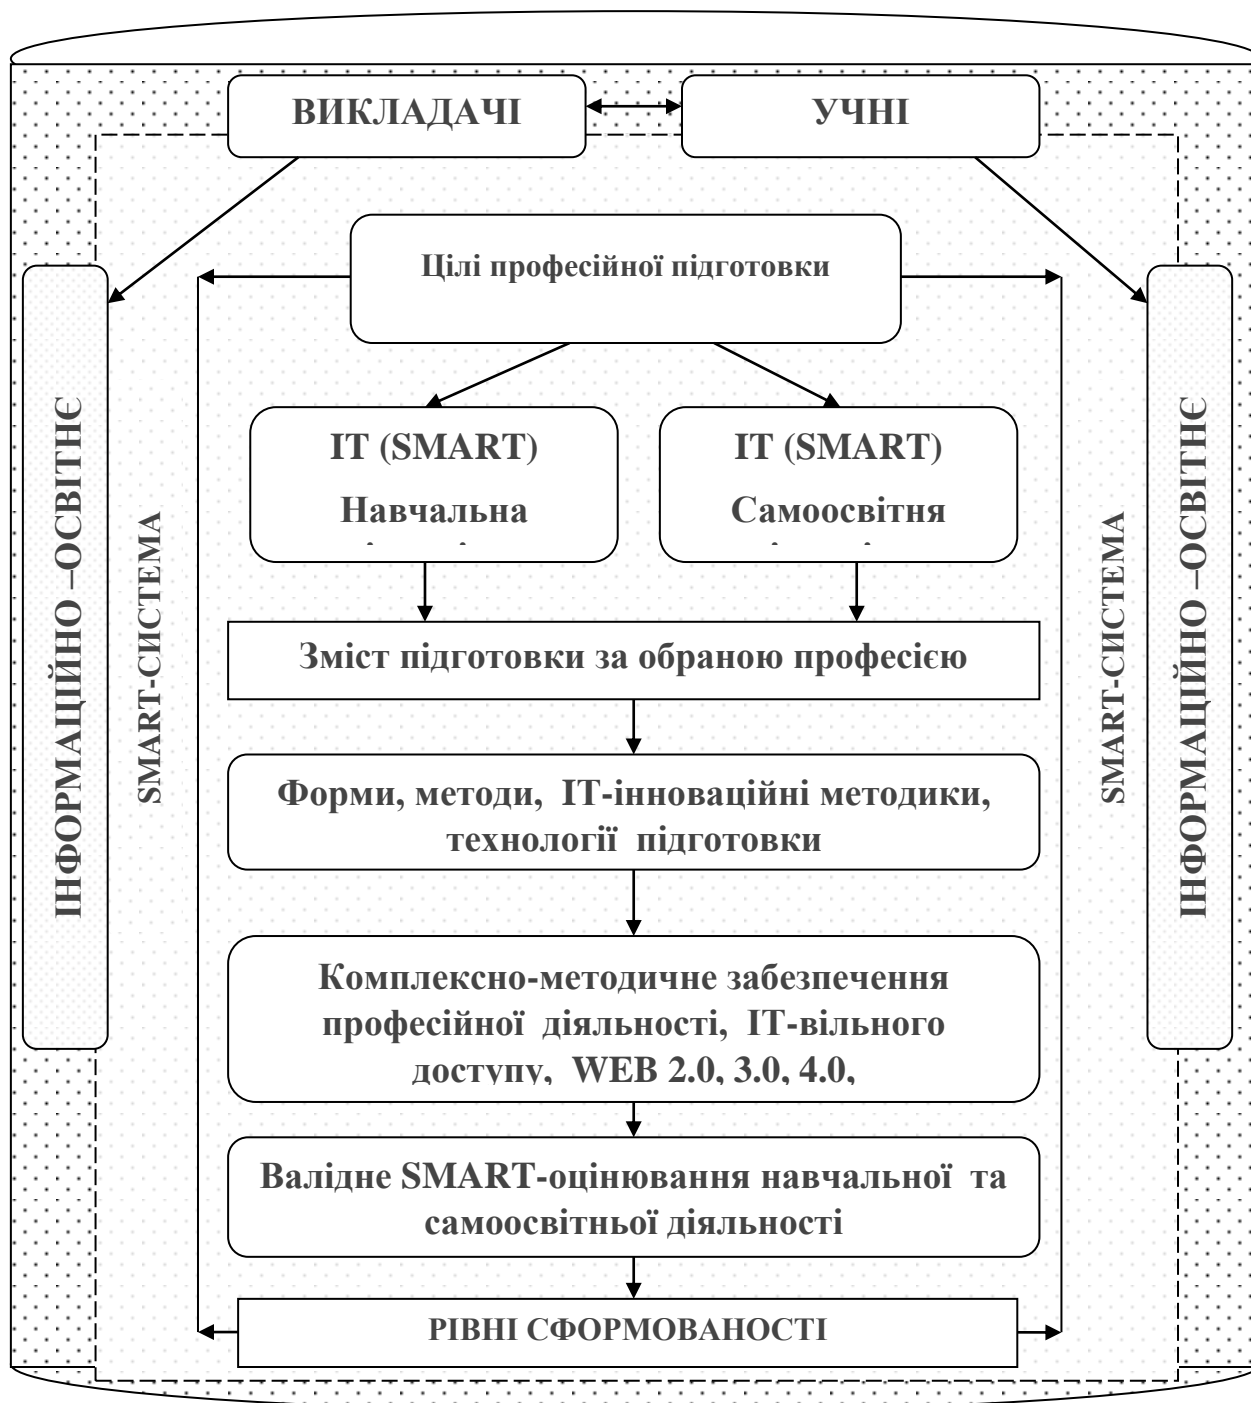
ВИКЛАДАЧІ

УЧНІ

Цілі професійної підготовки

ІНФОРМАЦІЙНО –ОСВІТНЄ

SMART-СИСТЕМА

IT (SMART)
Навчальна
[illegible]

IT (SMART)
Самоосвітня
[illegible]

SMART-СИСТЕМА

ІНФОРМАЦІЙНО –ОСВІТНЄ

Зміст підготовки за обраною професією

Форми, методи, IT-інноваційні методики, технології підготовки

Комплексно-методичне забезпечення професійної діяльності, IT-вільного доступу, WEB 2.0, 3.0, 4.0,

Валідне SMART-оцінювання навчальної та самоосвітньої діяльності

РІВНІ СФОРМОВАНОСТІ